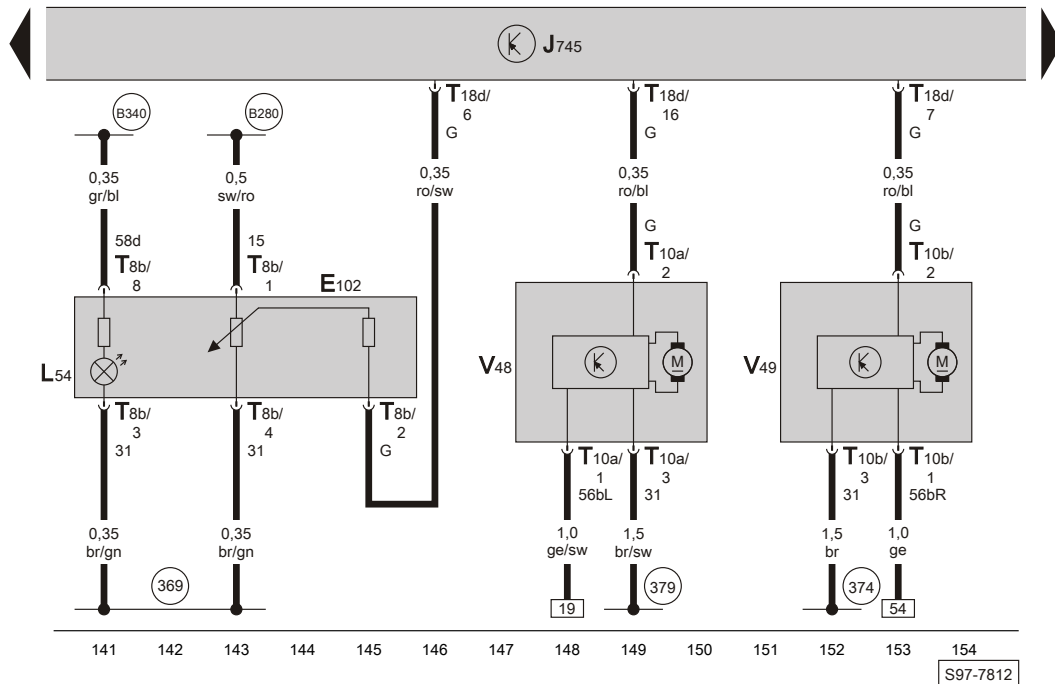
J745

B340
0,35
gr/bl
58d
T8b/
8

B280
0,5
sw/ro
15
T8b/
1

E102

L54

T8b/
3
31

T8b/
4
31

T8b/
2
G

0,35
br/gn

0,35
br/gn

369

T18d/
6
G
0,35
ro/sw

T18d/
16
G
0,35
ro/bl
G
T10a/
2

V48

T10a/
1
56bL
T10a/
3
31

1,0
ge/sw
19

1,5
br/sw
379

T18d/
7
G
0,35
ro/bl
G
T10b/
2

V49

T10b/
3
31
T10b/
1
56bR

1,5
br
374

1,0
ge
54

141 142 143 144 145 146 147 148 149 150 151 152 153 154

S97-7812